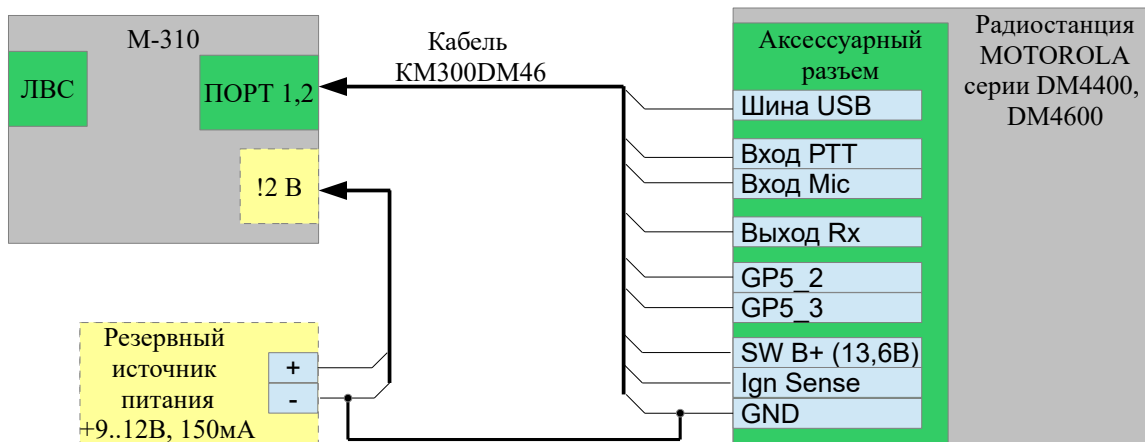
M-310

ЛВС

ПОРТ 1,2

!2 В

Кабель КМ300DM46

Аксессуарный разъем

Радиостанция MOTOROLA серии DM4400, DM4600

Шина USB

Вход PTT

Вход Mic

Выход Rx

GP5_2

GP5_3

SW B+ (13,6B)

Ign Sense

GND

Резервный источник питания +9..12В, 150мА

+

-